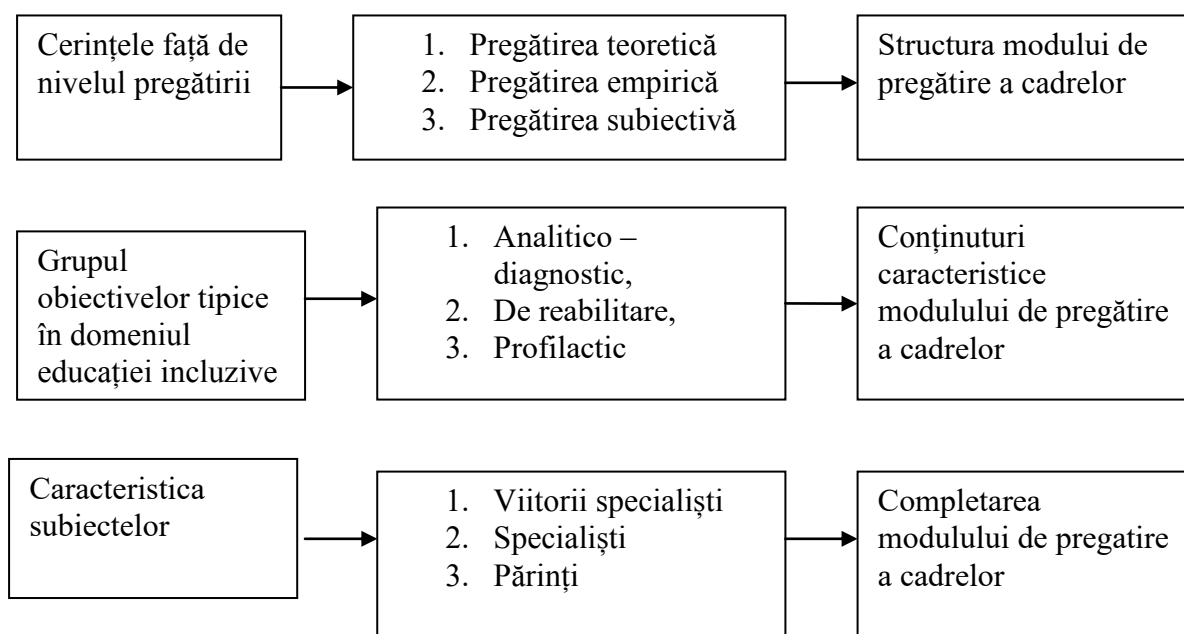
Cerințele față de nivelul pregătirii

1. Pregătirea teoretică
2. Pregătirea empirică
3. Pregătirea subiectivă

Structura modului de pregătire a cadrelor

Grupul obiectivelor tipice în domeniul educației incluzive

1. Analitico – diagnostic,
2. De reabilitare,
3. Profilactic

Conținuturi caracteristice modulului de pregătire a cadrelor

Caracteristica subiectelor

1. Viitorii specialiști
2. Specialiști
3. Părinți

Completarea modulului de pregatire a cadrelor